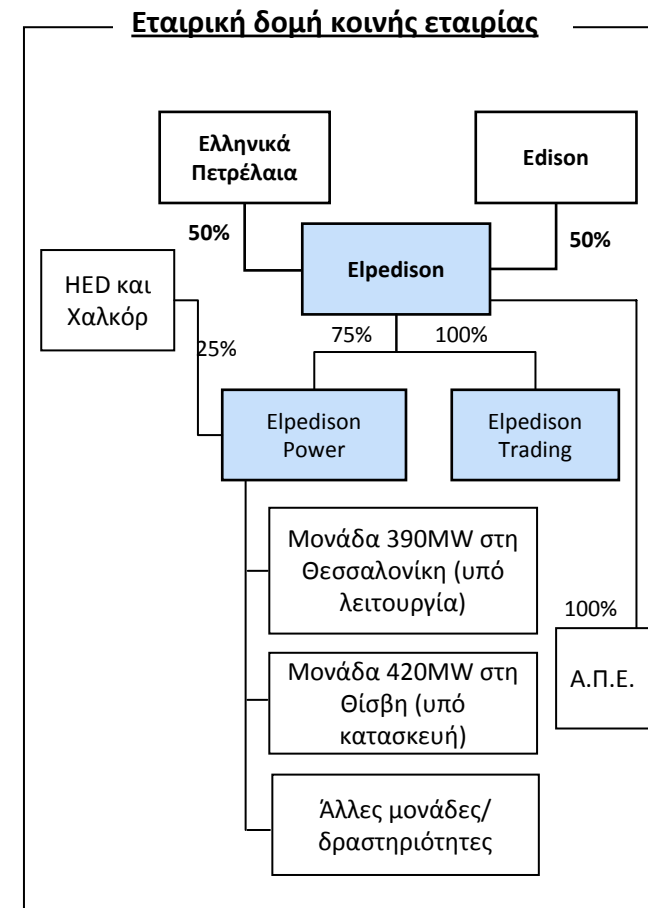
Εταιρική δομή κοινής εταιρίας

Ελληνικά Πετρέλαια

Edison

50%

50%

Elpedison

HED και Χαλκόρ

25%

75%

100%

Elpedison Power

Elpedison Trading

Μονάδα 390MW στη Θεσσαλονίκη (υπό λειτουργία)

100%

Μονάδα 420MW στη Θίσβη (υπό κατασκευή)

Α.Π.Ε.

Άλλες μονάδες/ δραστηριότητες